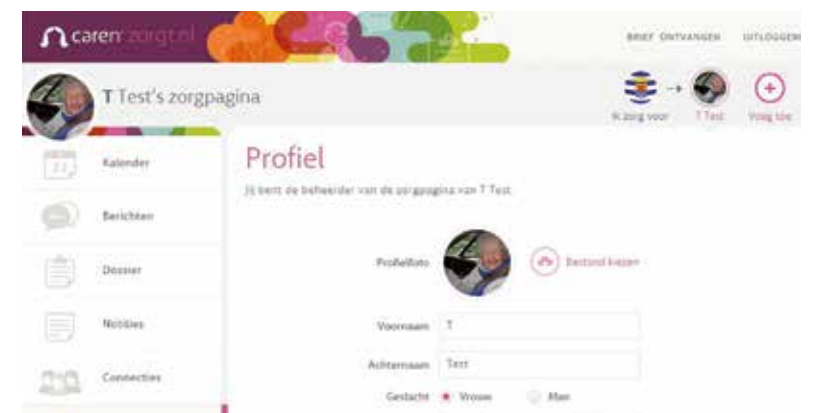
caren zorgt.nl

BRIEF ONTVANGEN UITLOGGEN

T Test's zorgpagina

Ik zorg voor T Test Volg toe

Kalender

Berichten

Dossier

Notities

Connecties

Profiel

Jij bent de beheerder van de zorgpagina van T Test

Profielfoto Bestand kiezen

Voornaam T

Achternaam Test

Geslacht Vrouw Man